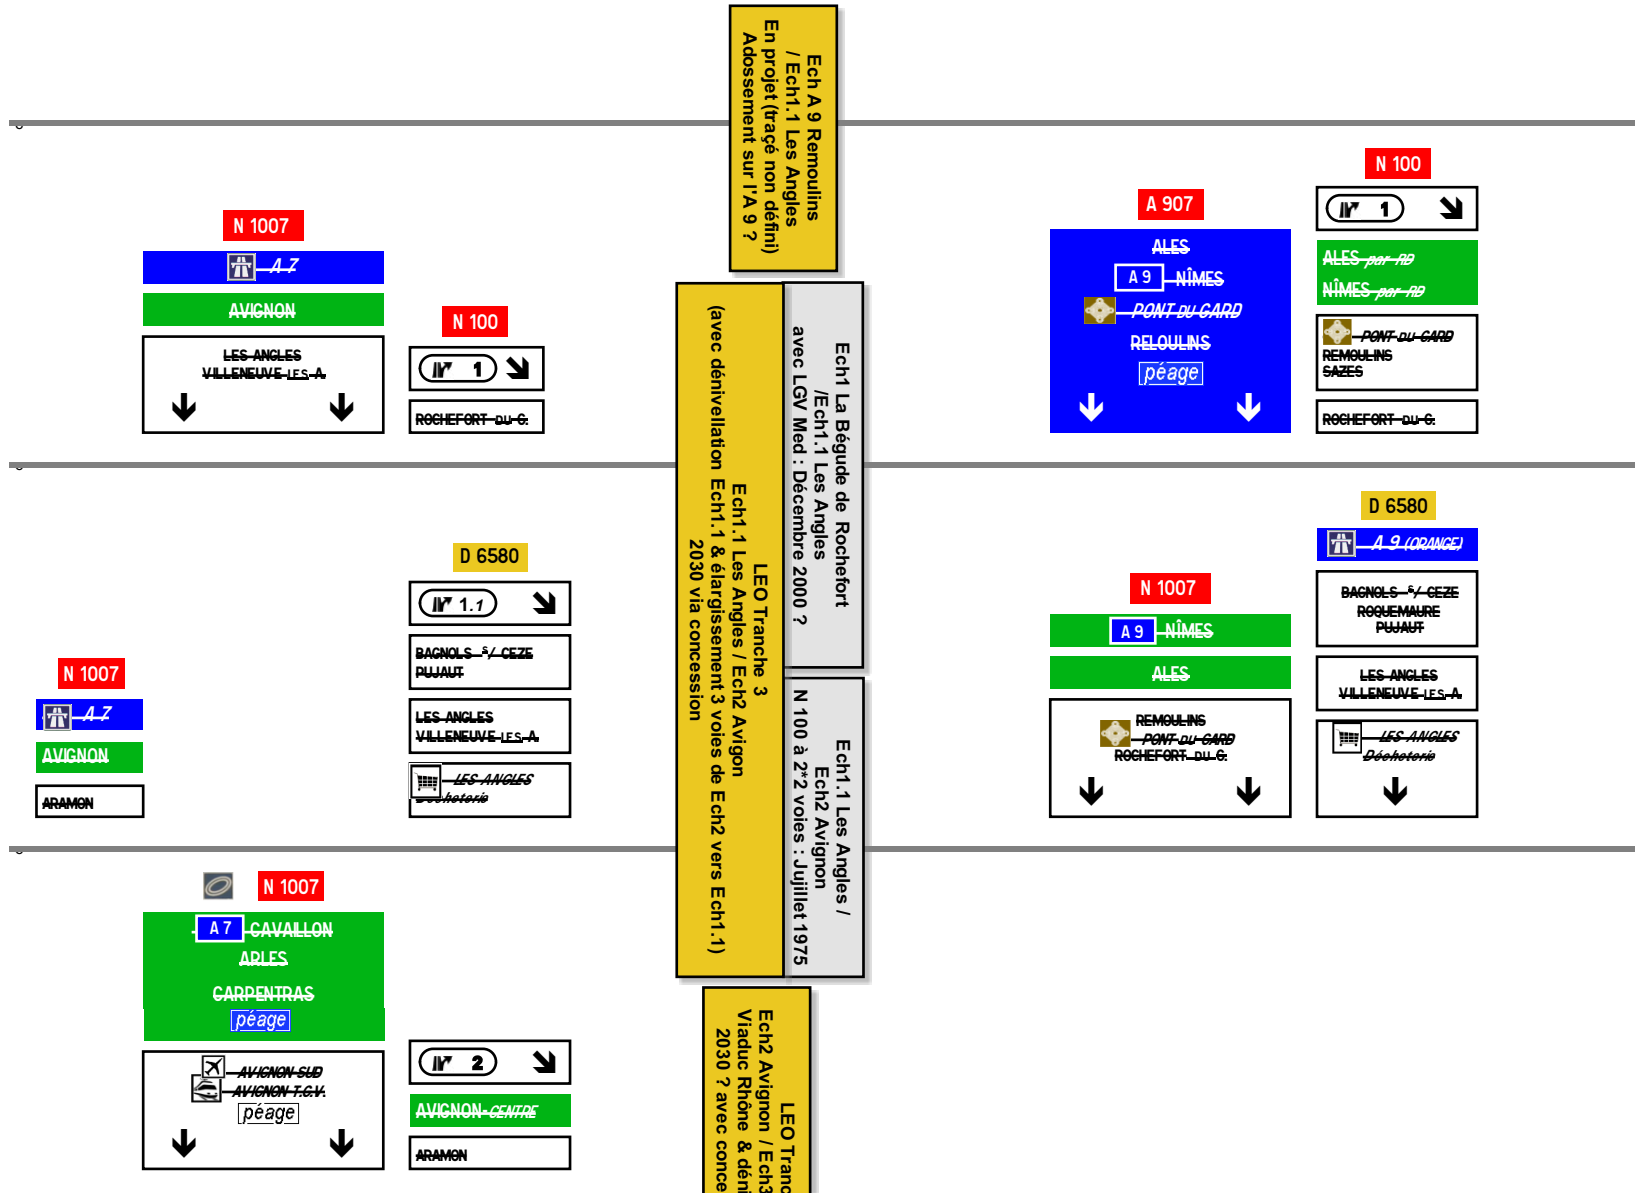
Ech A 9 Remoulins / Ech1.1 Les Angles
En projet (tracé non défini)
Adossement sur l'A 9 ?

N 1007
A 7
AVIGNON
LES ANGLES
VILLENEUVE-LES-A.

N 100
N 1
ROCHEFORT-DU-G.

A 907
ALES
A 9 NÎMES
PONT-DU-GARD
REMOULINS
péage

N 100
N 1
ALES par RD
NÎMES par RD
PONT-DU-GARD
REMOULINS
SAZES
ROCHEFORT-DU-G.

Ech1 La Bégude de Rochefort /Ech1.1 Les Angles
avec LGV Med : Décembre 2000 ?

LEO Tranche 3
Ech1.1 Les Angles / Ech2 Avignon
(avec dénivellation Ech1.1 & élargissement 3 voies de Ech2 vers Ech1.1)
2030 via concession

Ech1.1 Les Angles / Ech2 Avignon
N 100 à 2*2 voies : Jujillet 1975

D 6580
N 1.1
BAGNOLS-S/-CEZE
PUJAUT
LES ANGLES
VILLENEUVE-LES-A.
LES ANGLES
Déchetterie

N 1007
A 7
AVIGNON
ARAMON

N 1007
A 9 NÎMES
ALES
REMOULINS
PONT-DU-GARD
ROCHEFORT-DU-G.

D 6580
A 9 (ORANGE)
BAGNOLS-S/-CEZE
ROQUEMAURE
PUJAUT
LES ANGLES
VILLENEUVE-LES-A.
LES ANGLES
Déchetterie

N 1007
A 7 CAVAILLON
ARLES
CARPENTRAS
péage
AVIGNON-SUD
AVIGNON T.G.V.
péage

N 2
AVIGNON-CENTRE
ARAMON

LEO Tranc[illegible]
Ech2 Avignon / Ech3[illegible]
Viaduc Rhône & déni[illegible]
2030 ? avec conce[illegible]